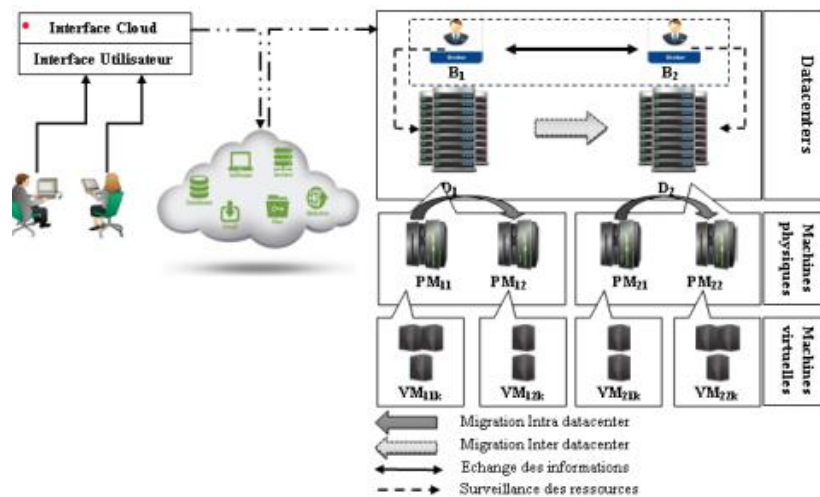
Interface Cloud
Interface Utilisateur

$B_1$
$B_2$
Datacenters
$D_1$
$D_2$
Machines physiques
$PM_{11}$
$PM_{12}$
$PM_{21}$
$PM_{22}$
Machines virtuelles
$VM_{11k}$
$VM_{12k}$
$VM_{21k}$
$VM_{22k}$

Migration Intra datacenter
Migration Inter datacenter
Echange des informations
Surveillance des ressources